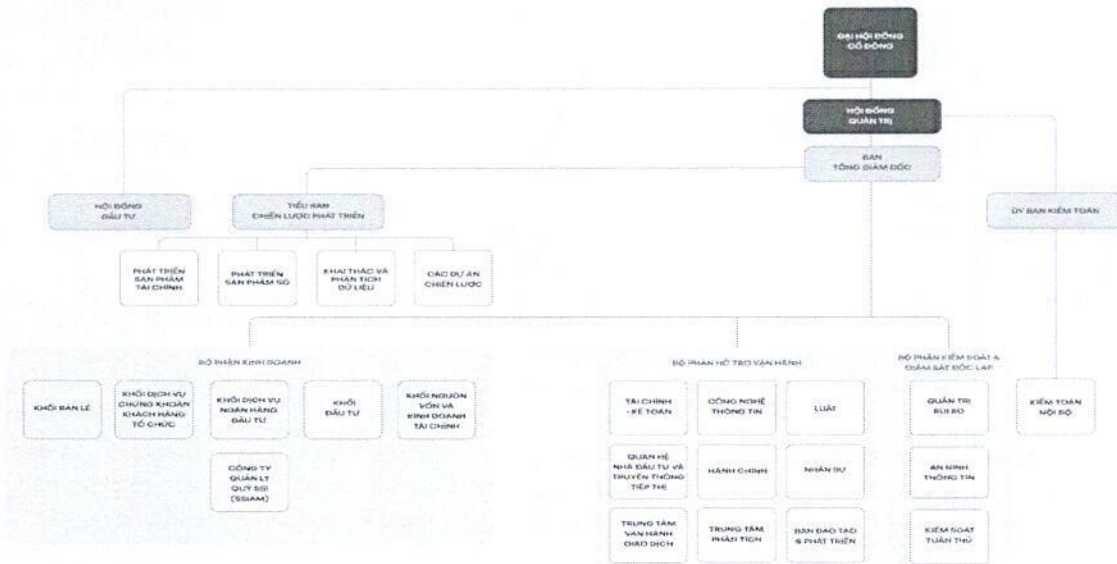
ĐẠI HỘI ĐỒNG CỔ ĐÔNG

HỘI ĐỒNG QUẢN TRỊ

BAN TỔNG GIÁM ĐỐC

HỘI ĐỒNG ĐẦU TƯ

TIỂU BAN CHIẾN LƯỢC PHÁT TRIỂN

ỦY BAN KIỂM TOÁN

PHÁT TRIỂN SẢN PHẨM TÀI CHÍNH

PHÁT TRIỂN SẢN PHẨM SỐ

KHAI THÁC VÀ PHÂN TÍCH DỮ LIỆU

CÁC DỰ ÁN CHIẾN LƯỢC

BỘ PHẬN KINH DOANH

KHỐI BÁN LẺ

KHỐI DỊCH VỤ CHỨNG KHOÁN KHÁCH HÀNG TỔ CHỨC

KHỐI DỊCH VỤ NGÂN HÀNG ĐẦU TƯ

KHỐI ĐẦU TƯ

KHỐI NGUỒN VỐN VÀ KINH DOANH TÀI CHÍNH

CÔNG TY QUẢN LÝ QUỸ SSI (SSIAM)

BỘ PHẬN HỖ TRỢ VẬN HÀNH

TÀI CHÍNH - KẾ TOÁN

CÔNG NGHỆ THÔNG TIN

LUẬT

QUAN HỆ NHÀ ĐẦU TƯ VÀ TRUYỀN THÔNG TIẾP THỊ

HÀNH CHÍNH

NHÂN SỰ

TRUNG TÂM VẬN HÀNH GIAO DỊCH

TRUNG TÂM PHÂN TÍCH

BAN ĐÀO TẠO & PHÁT TRIỂN

BỘ PHẬN KIỂM SOÁT & GIÁM SÁT ĐỘC LẬP

QUẢN TRỊ RỦI RO

AN NINH THÔNG TIN

KIỂM SOÁT TUÂN THỦ

KIỂM TOÁN NỘI BỘ